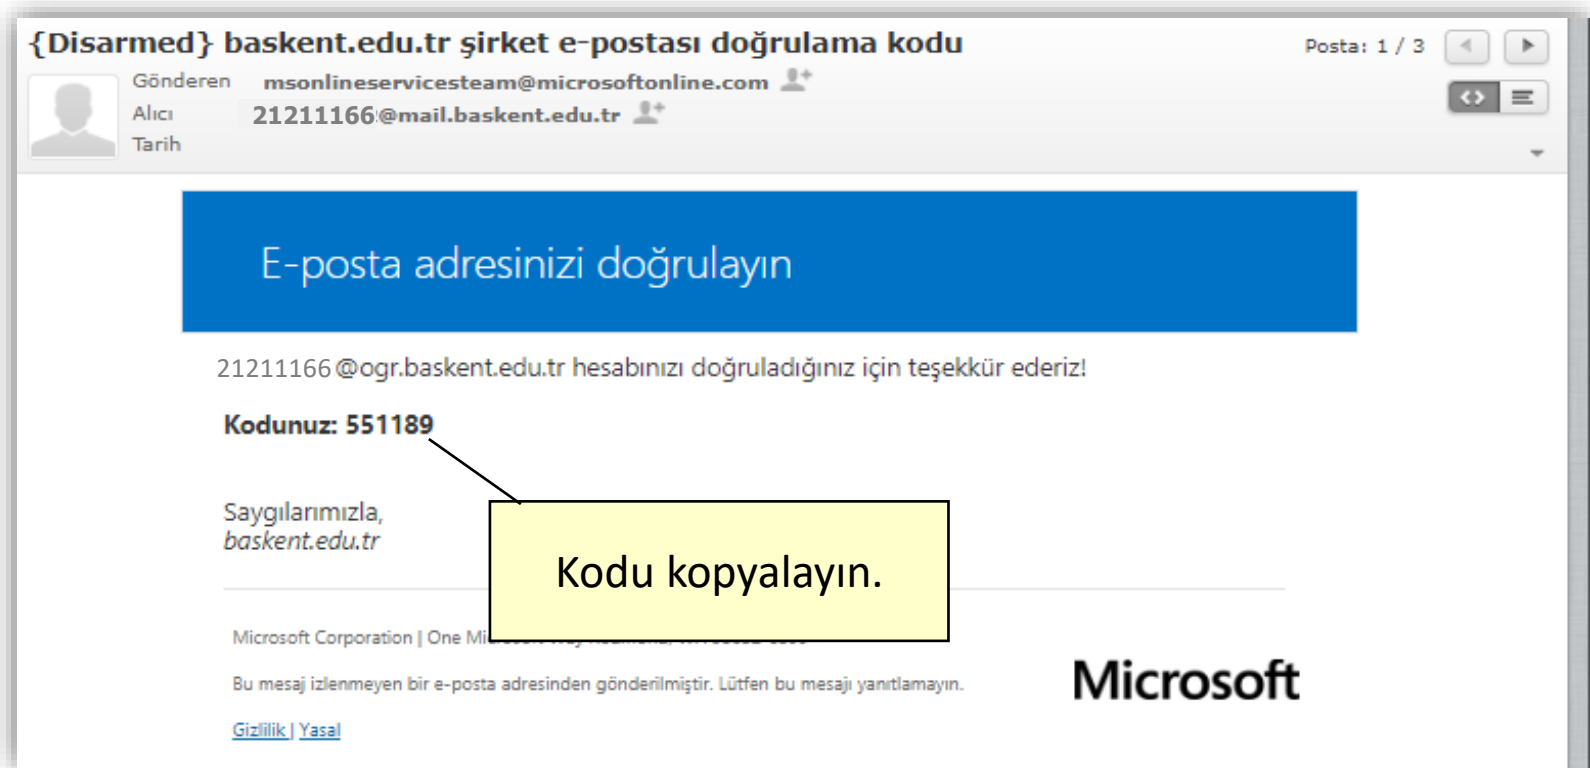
{Disarmed} baskent.edu.tr şirket e-postası doğrulama kodu

Posta: 1 / 3

Gönderen msonlineservicesteam@microsoftonline.com
Alıcı 21211166@mail.baskent.edu.tr
Tarih

E-posta adresinizi doğrulayın

21211166@ogr.baskent.edu.tr hesabınızı doğruladığınız için teşekkür ederiz!

Kodunuz: 551189

Saygılarımızla,
baskent.edu.tr

Kodu kopyalayın.

Microsoft Corporation | One Mi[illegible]

Bu mesaj izlenmeyen bir e-posta adresinden gönderilmiştir. Lütfen bu mesajı yanıtlamayın.

Microsoft

Gizlilik | Yasal